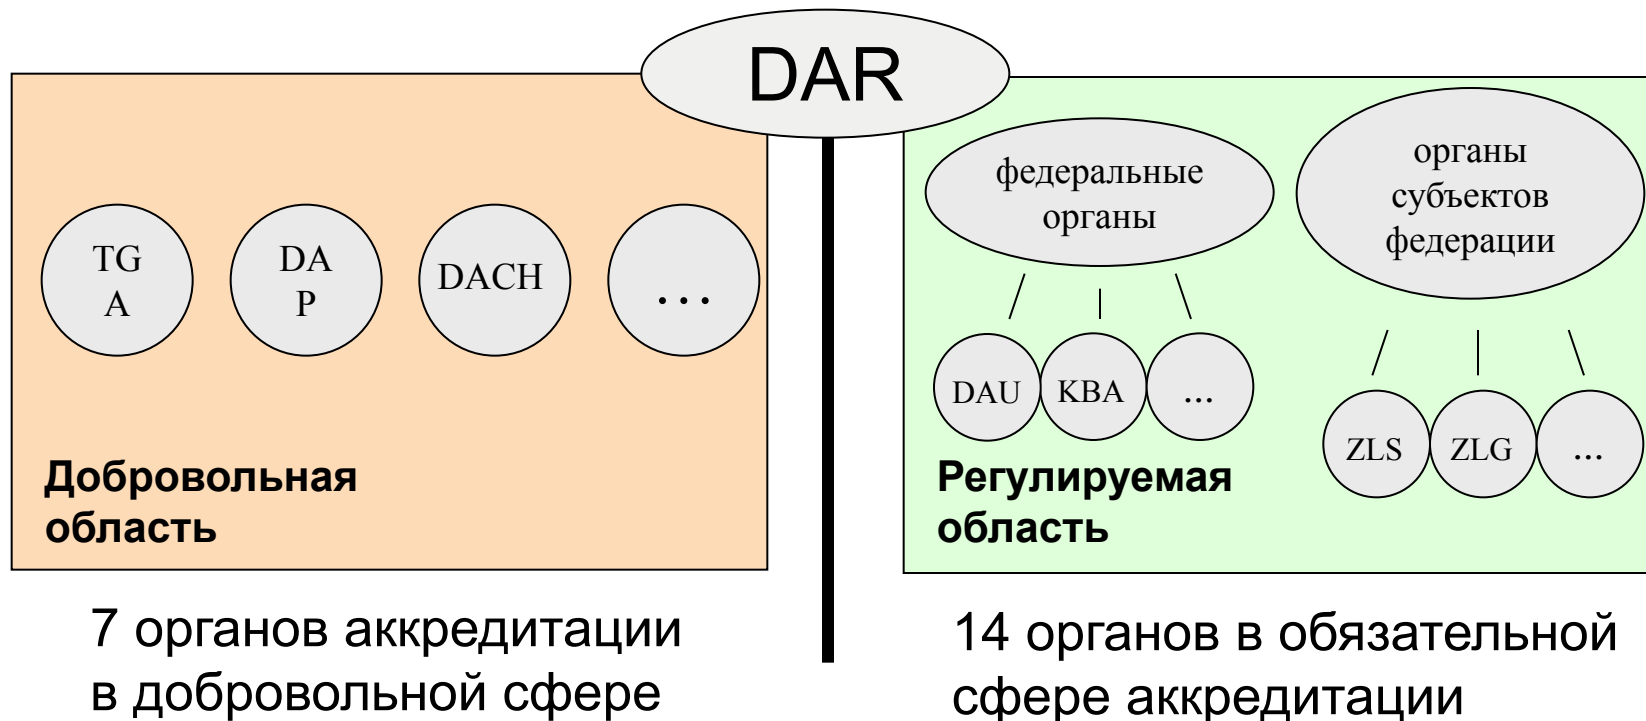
DAR

TG A

DA P

DACH

...

Добровольная область

федеральные органы

органы субъектов федерации

DAU

KBA

...

ZLS

ZLG

...

Регулируемая область

7 органов аккредитации в добровольной сфере

14 органов в обязательной сфере аккредитации